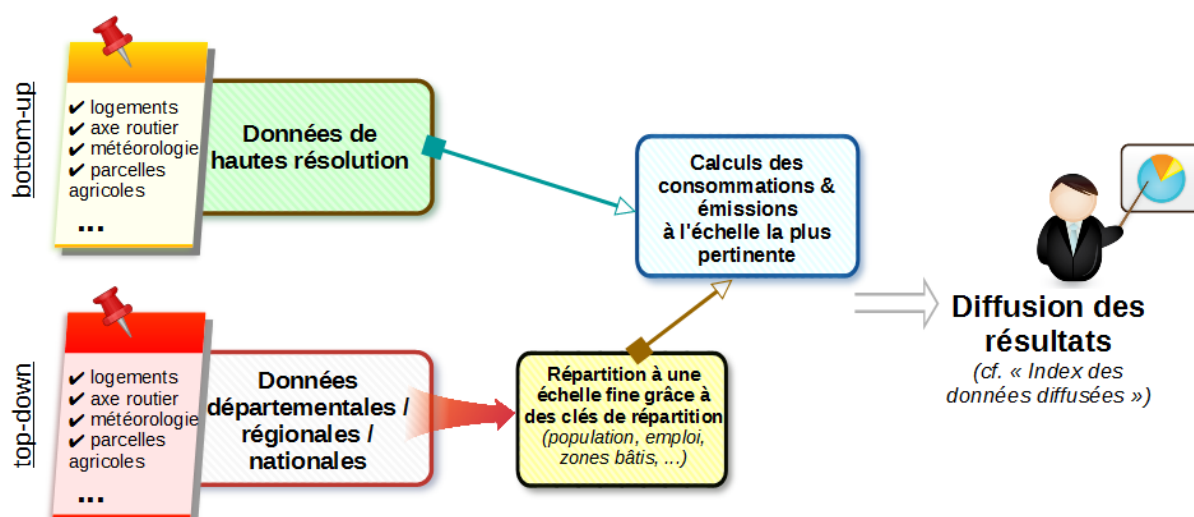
bottom-up

✔ logements
✔ axe routier
✔ météorologie
✔ parcelles agricoles
...

Données de hautes résolution

Calculs des consommations & émissions à l'échelle la plus pertinente

top-down

✔ logements
✔ axe routier
✔ météorologie
✔ parcelles agricoles
...

Données départementales / régionales / nationales

Répartition à une échelle fine grâce à des clés de répartition
(population, emploi, zones bâtis, ...)

Diffusion des résultats
(cf. « Index des données diffusées »)